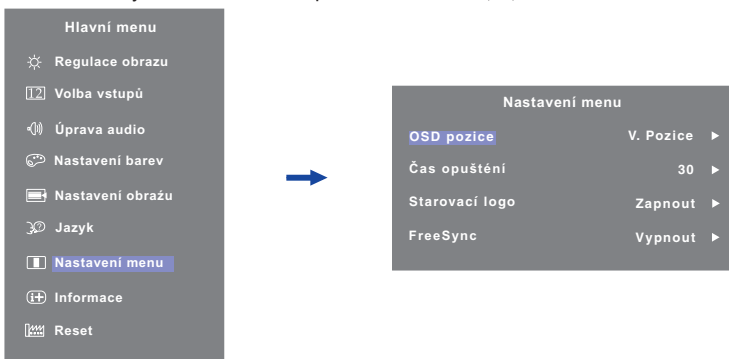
Hlavní menu

Regulace obrazu

Volba vstupů

Úprava audio

Nastavení barev

Nastavení obražu

Jazyk

Nastavení menu

Informace

Reset

Nastavení menu

| | |
|---|---|
| OSD pozice | V. Pozice ► |
| Čas opuštění | 30 ► |
| Starovací logo | Zapnout ► |
| FreeSync | Vypnout ► |